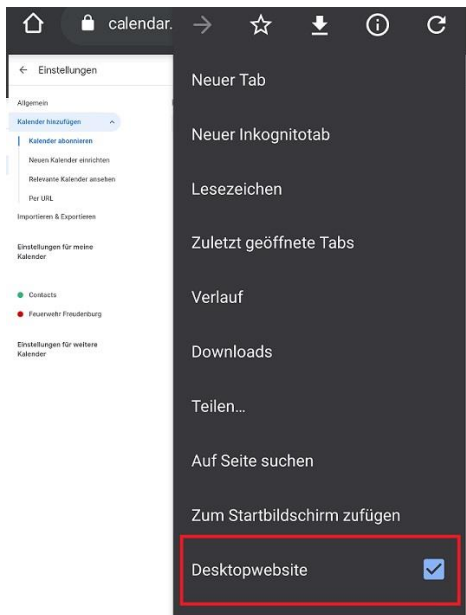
calendar.

← Einstellungen

Allgemein

Kalender hinzufügen

Kalender abonnieren

Neuen Kalender einrichten

Relevante Kalender ansehen

Per URL

Importieren & Exportieren

Einstellungen für meine Kalender

Contacts

Feuerwehr Freudenburg

Einstellungen für weitere Kalender

Neuer Tab

Neuer Inkognitotab

Lesezeichen

Zuletzt geöffnete Tabs

Verlauf

Downloads

Teilen...

Auf Seite suchen

Zum Startbildschirm zufügen

Desktopwebsite